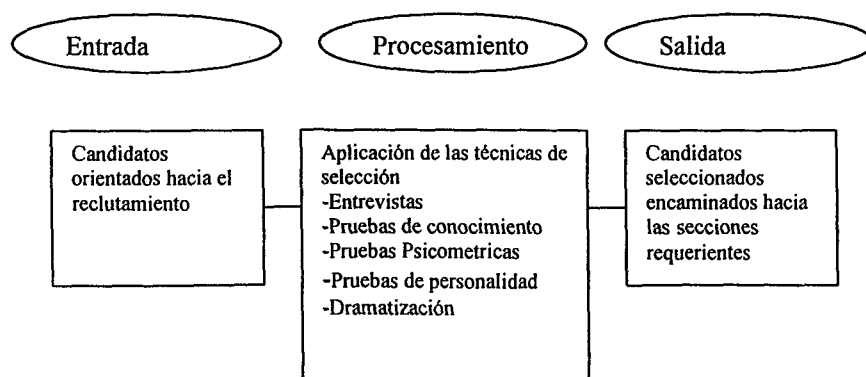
Entrada

Procesamiento

Salida

Candidatos orientados hacia el reclutamiento

Aplicación de las técnicas de selección
-Entrevistas
-Pruebas de conocimiento
-Pruebas Psicometricas
-Pruebas de personalidad
-Dramatización

Candidatos seleccionados encaminados hacia las secciones requerientes